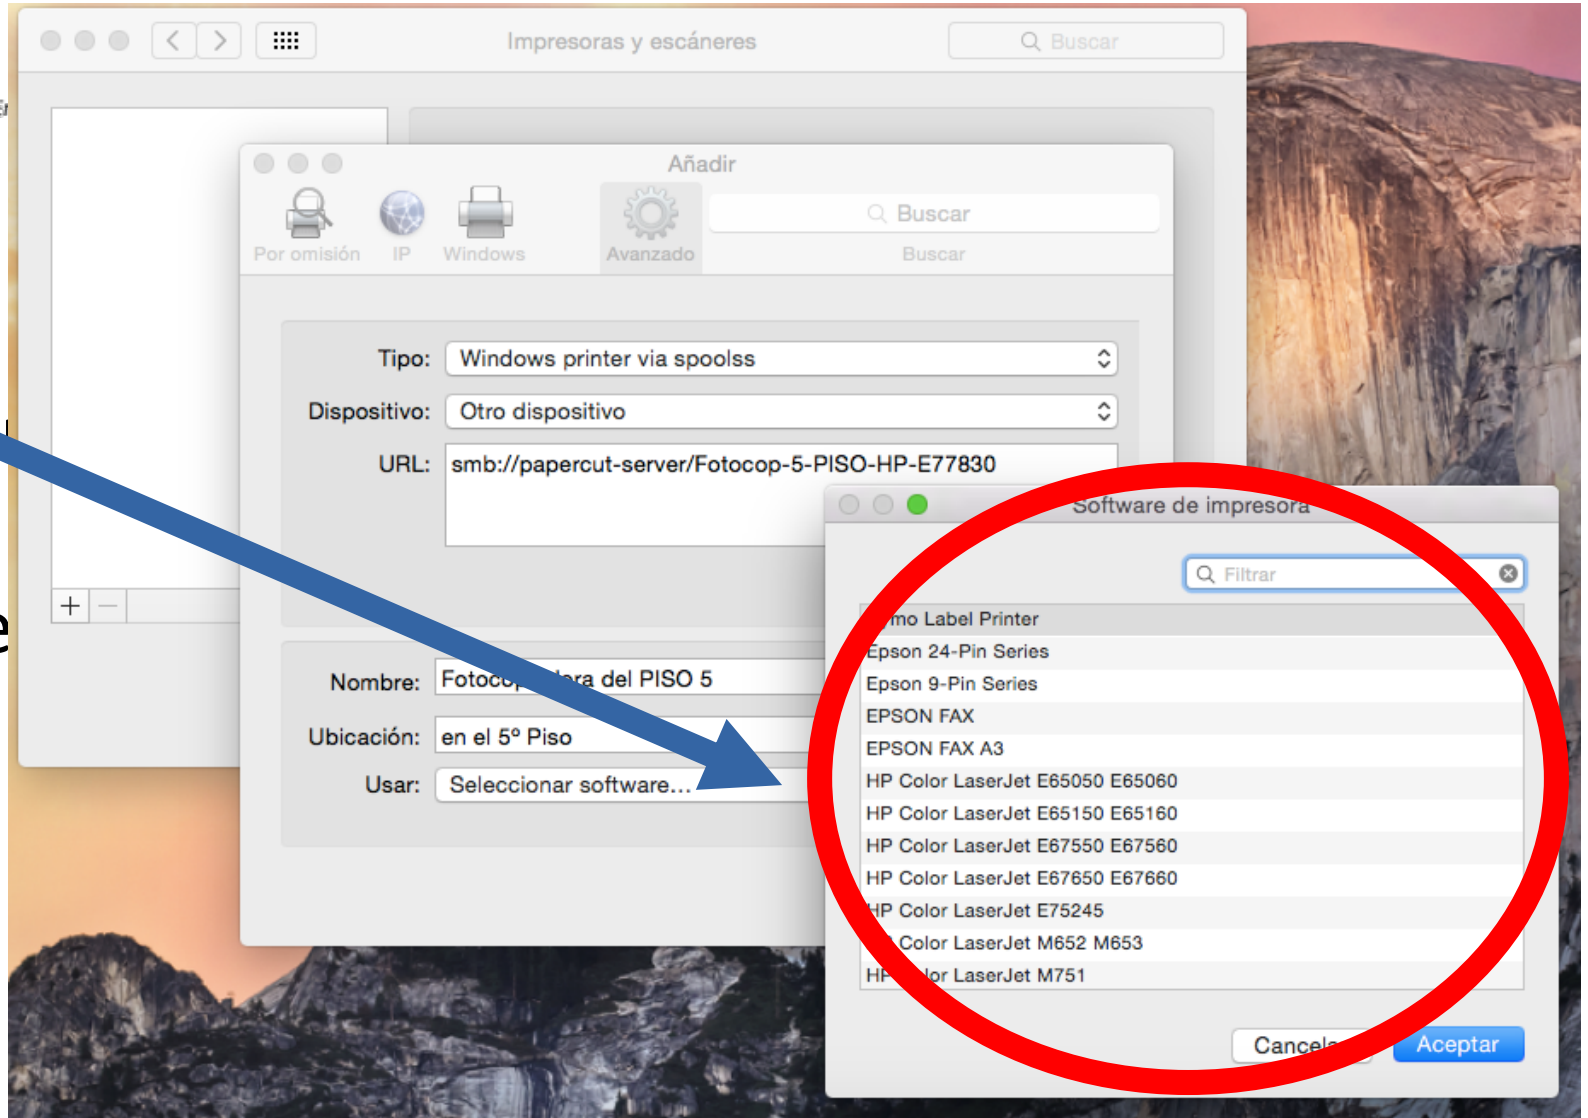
Impresoras y escáneres

Buscar

Añadir

Por omisión IP Windows Avanzado

Buscar

Buscar

Tipo: Windows printer via spoolss

Dispositivo: Otro dispositivo

URL: smb://papercut-server/Fotocop-5-PISO-HP-E77830

Nombre: Fotoco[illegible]ra del PISO 5

Ubicación: en el 5º Piso

Usar: Seleccionar software...

+ —

Software de impresora

Filtrar

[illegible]mo Label Printer
Epson 24-Pin Series
Epson 9-Pin Series
EPSON FAX
EPSON FAX A3
HP Color LaserJet E65050 E65060
HP Color LaserJet E65150 E65160
HP Color LaserJet E67550 E67560
HP Color LaserJet E67650 E67660
HP Color LaserJet E75245
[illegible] Color LaserJet M652 M653
HP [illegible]lor LaserJet M751

Cancel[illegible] Aceptar